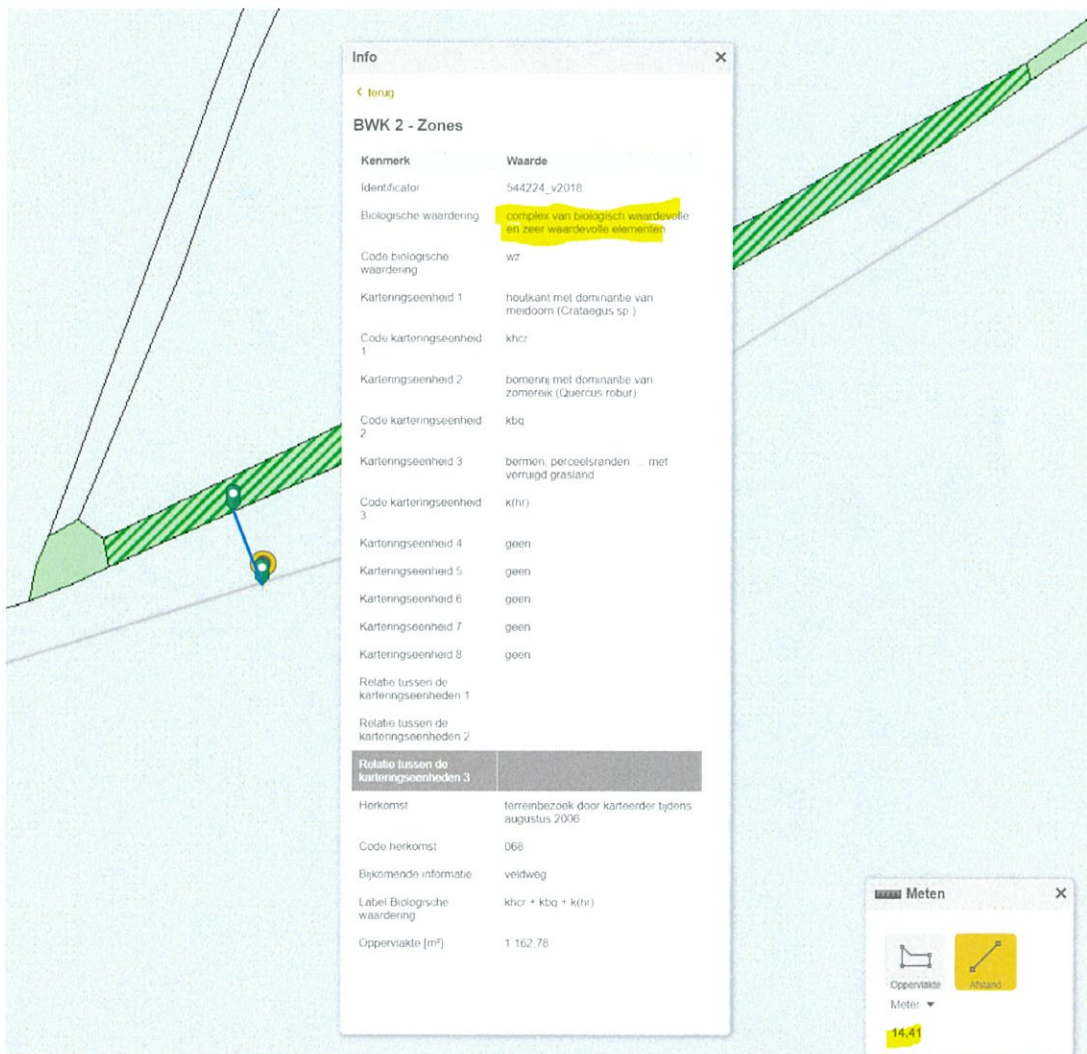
Info ×

‹ terug

BWK 2 - Zones

| Kenmerk | Waarde |
|---|---|
| Identificator | 544224_v2018 |
| Biologische waardering | complex van biologisch waardevolle en zeer waardevolle elementen |
| Code biologische waardering | wz |
| Karteringseenheid 1 | houtkant met dominantie van meidoorn (Crataegus sp.) |
| Code karteringseenheid 1 | khcr |
| Karteringseenheid 2 | bomenrij met dominantie van zomereik (Quercus robur) |
| Code karteringseenheid 2 | kbq |
| Karteringseenheid 3 | bermen, perceelsranden, ... met verruigd grasland |
| Code karteringseenheid 3 | k(hr) |
| Karteringseenheid 4 | geen |
| Karteringseenheid 5 | geen |
| Karteringseenheid 6 | geen |
| Karteringseenheid 7 | geen |
| Karteringseenheid 8 | geen |
| Relatie tussen de karteringseenheden 1 | |
| Relatie tussen de karteringseenheden 2 | |
| Relatie tussen de karteringseenheden 3 | |
| Herkomst | terreinbezoek door karteerder tijdens augustus 2006 |
| Code herkomst | 068 |
| Bijkomende informatie | veldweg |
| Label Biologische waardering | khcr + kbq + k(hr) |
| Oppervlakte [m²] | 1 162,78 |

Meten ×

Oppervlakte

Afstand

Meter ▾

14,41